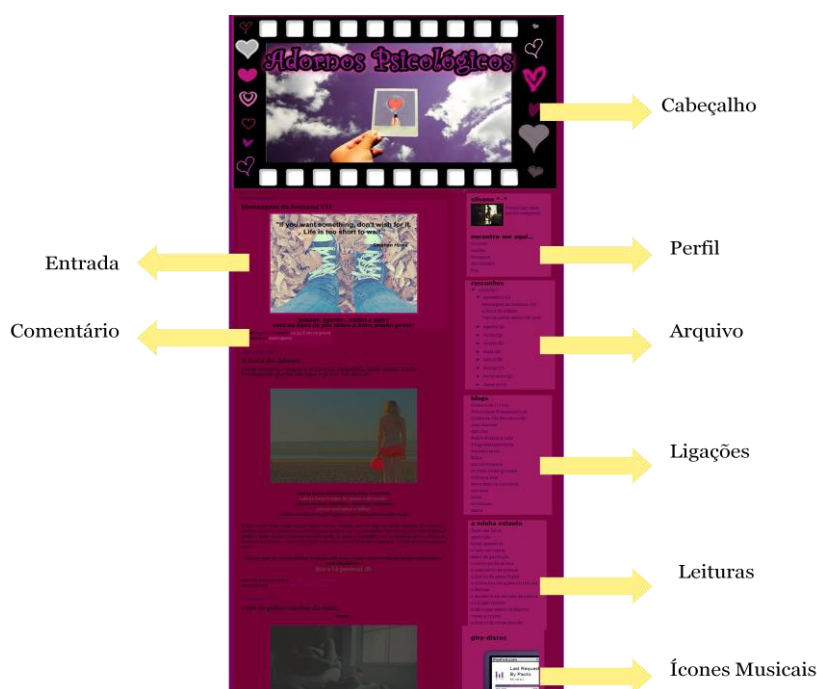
Adornos Psicológicos

Cabeçalho

Entrada

Perfil

Comentário

Arquivo

Ligações

Leituras

Ícones Musicais

"If you want something, don't wish for it. Life is too short to wait"

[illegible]

blogs

a minha estante

gira-discos

Last Request
By Paolo